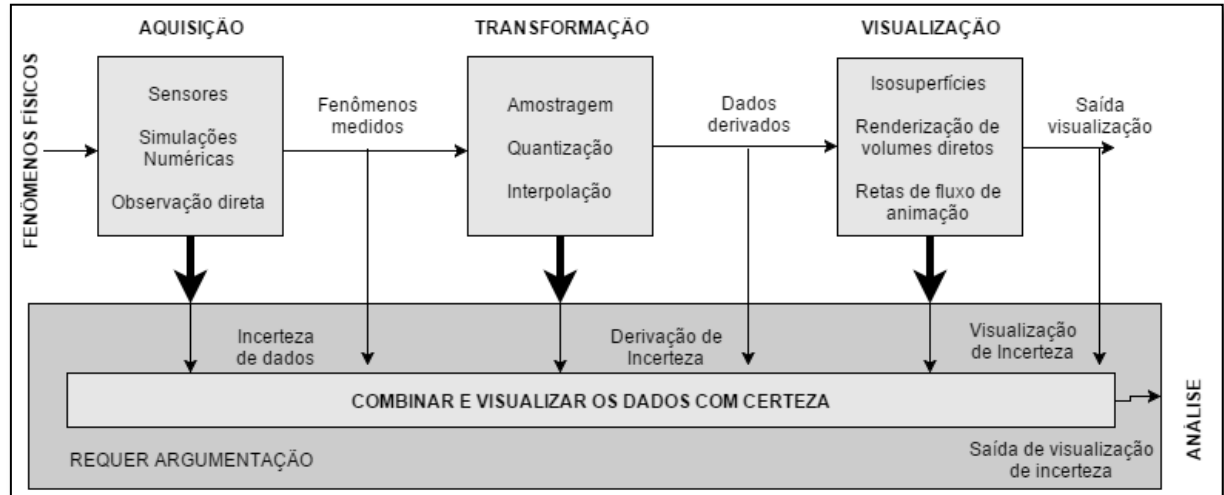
FENÔMENOS FÍSICOS

AQUISIÇÃO

Sensores

Simulações Numéricas

Observação direta

Fenômenos medidos

TRANSFORMAÇÃO

Amostragem

Quantização

Interpolação

Dados derivados

VISUALIZAÇÃO

Isosuperfícies

Renderização de volumes diretos

Retas de fluxo de animação

Saída visualização

Incerteza de dados

Derivação de Incerteza

Visualização de Incerteza

COMBINAR E VISUALIZAR OS DADOS COM CERTEZA

REQUER ARGUMENTAÇÃO

Saída de visualização de incerteza

ANÁLISE